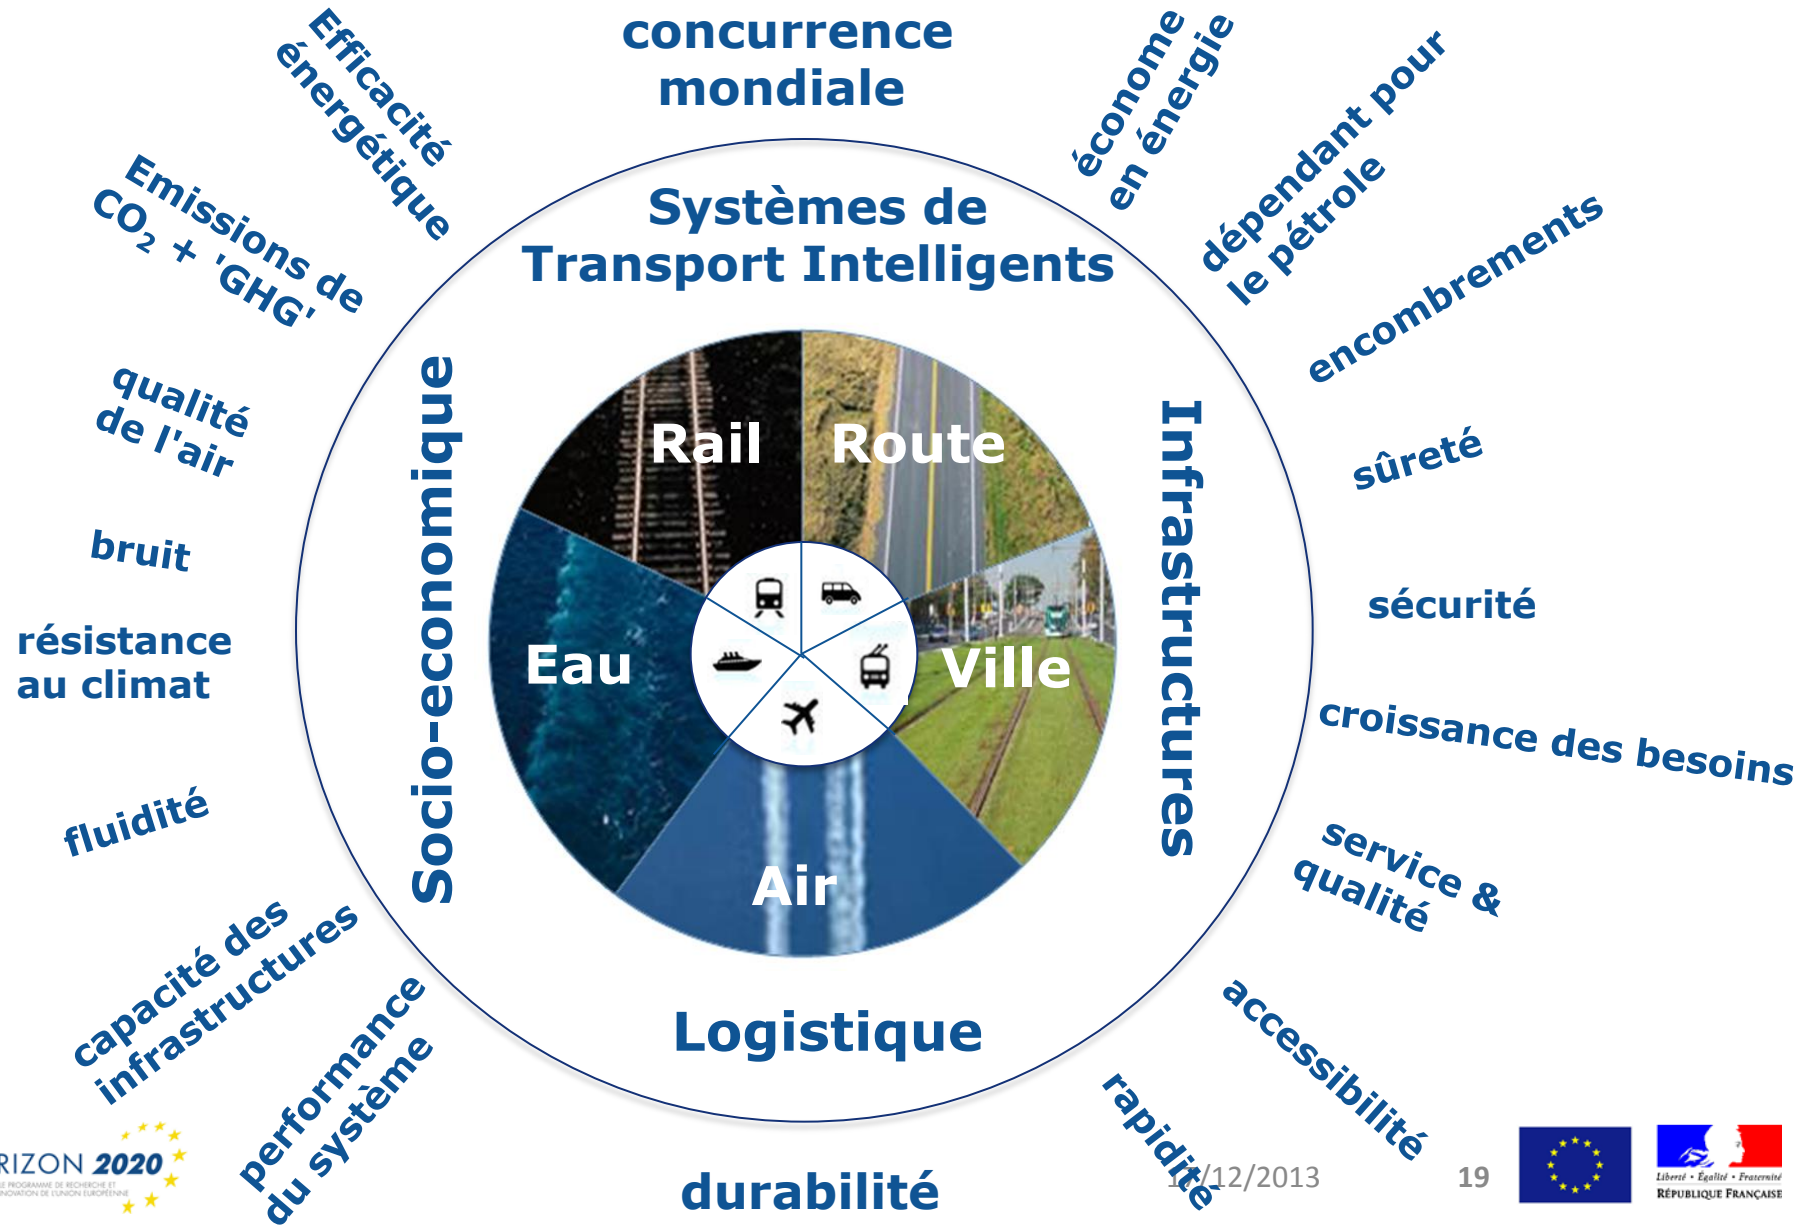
concurrence mondiale

Efficacité énergétique

économe en énergie

dépendant pour le pétrole

Emissions de $CO_2$ + 'GHG'

encombrements

qualité de l'air

sûreté

bruit

sécurité

résistance au climat

croissance des besoins

fluidité

service & qualité

capacité des infrastructures

performance du système

accessibilité

rapidité

durabilité

Systèmes de Transport Intelligents

Socio-economique

Infrastructures

Logistique

Rail

Route

Eau

Ville

Air

RIZON 2020

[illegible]/12/2013

19

Liberté • Égalité • Fraternité
RÉPUBLIQUE FRANÇAISE